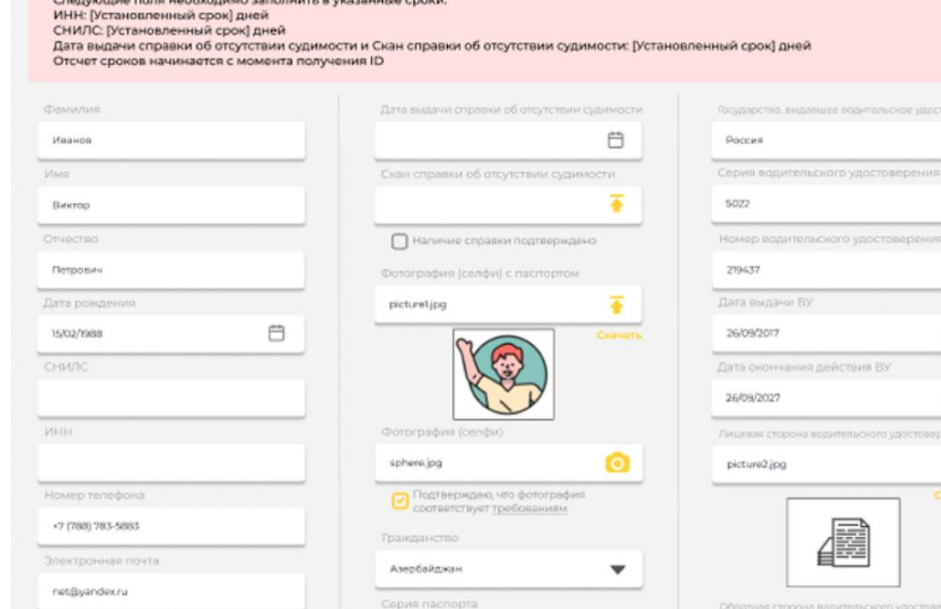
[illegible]
ИНН: [Установленный срок] дней
СНИЛС: [Установленный срок] дней
Дата выдачи справки об отсутствии судимости и Скан справки об отсутствии судимости: [Установленный срок] дней
Отсчет сроков начинается с момента получения ID

Фамилия
Иванов
Имя
Виктор
Отчество
Петрович
Дата рождения
15/02/1988
СНИЛС

ИНН

Номер телефона
+7 (788) 783-5883
Электронная почта
net@yandex.ru

Дата выдачи справки об отсутствии судимости

Скан справки об отсутствии судимости

Наличие справки подтверждено
Фотография (селфи) с паспортом
picture1.jpg
Скачать
Фотография (селфи)
sphere.jpg
Подтверждаю, что фотография соответствует требованиям
Гражданство
Азербайджан
Серия паспорта

Государство, выдавшее водительское удос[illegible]
Россия
Серия водительского удостоверения
5022
Номер водительского удостоверения
219437
Дата выдачи ВУ
26/09/2017
Дата окончания действия ВУ
26/09/2027
Лицевая сторона водительского удостовер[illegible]
picture2.jpg
Обратная сторона водительского удостовер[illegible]